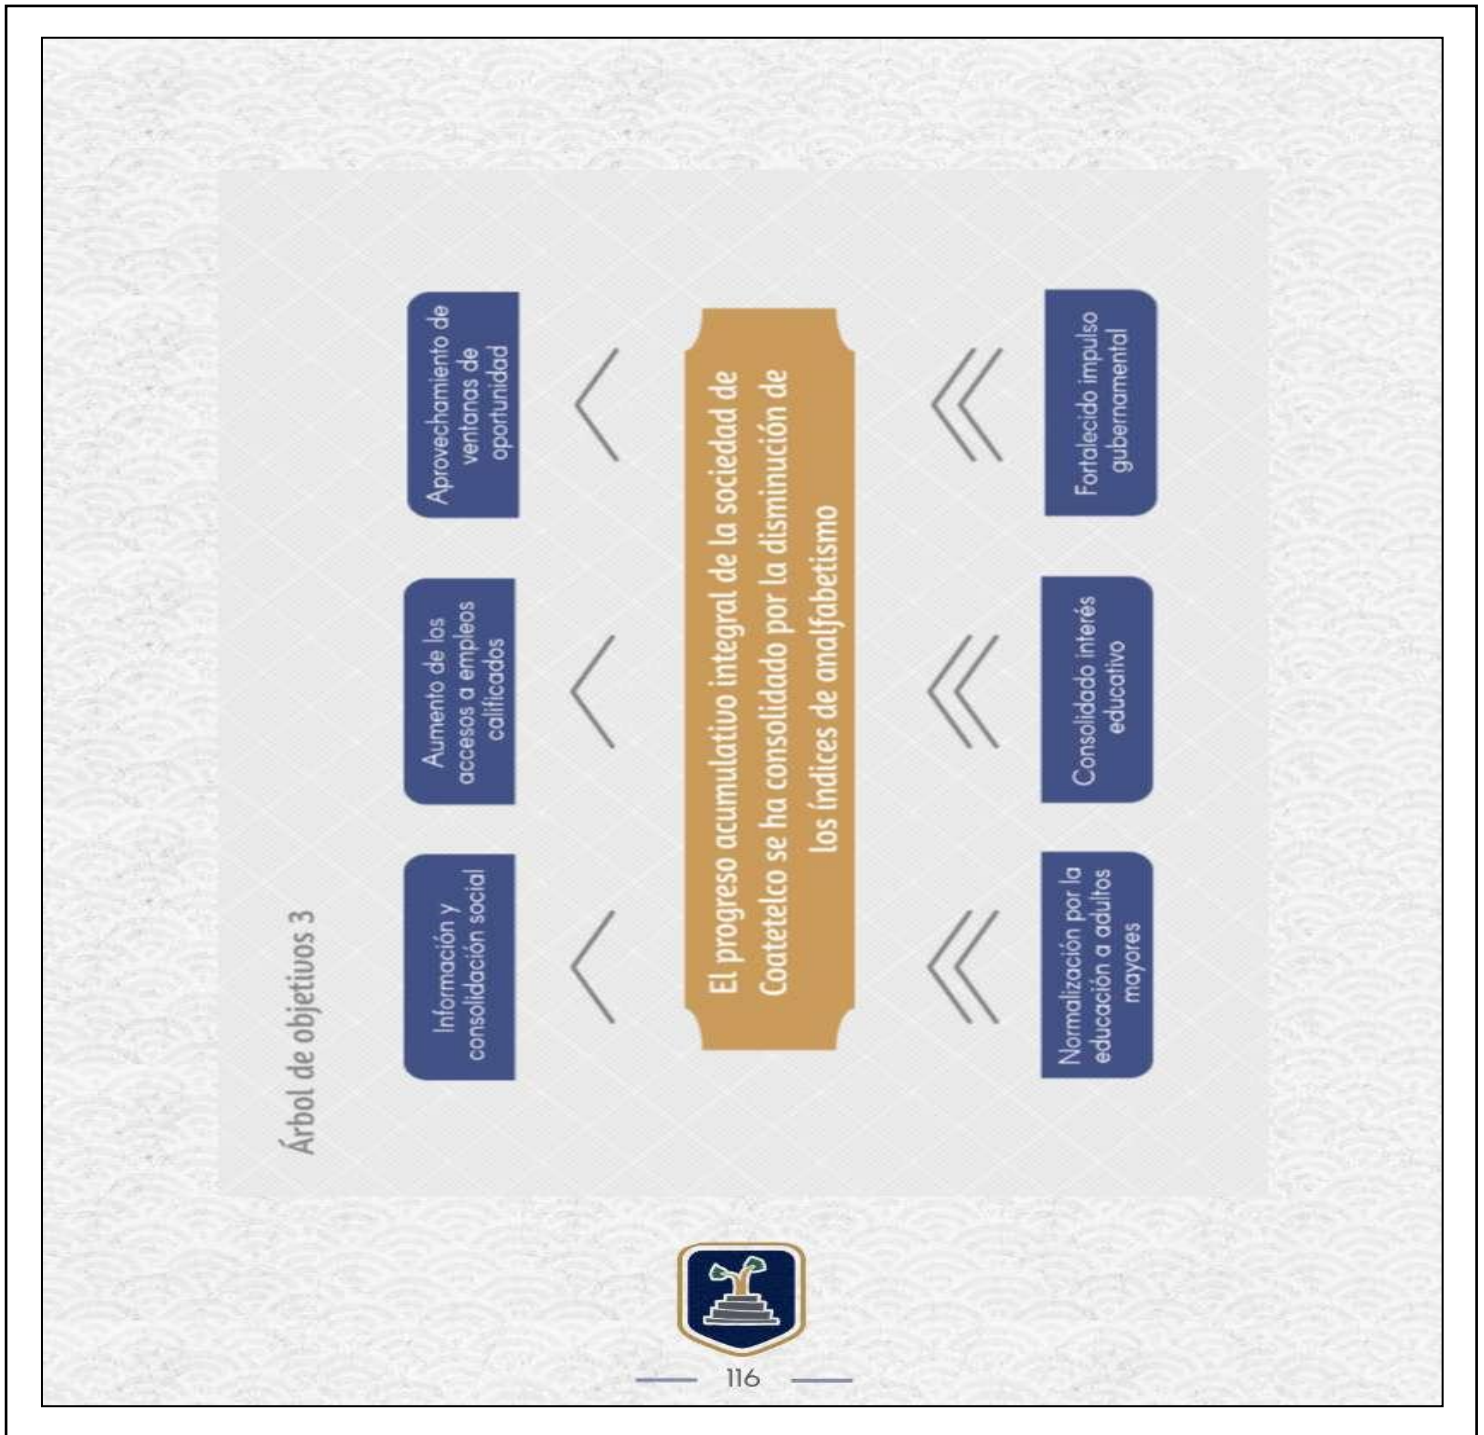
Árbol de objetivos 3

Información y consolidación social

Aumento de los accesos a empleos calificados

Aprovechamiento de ventanas de oportunidad

El progreso acumulativo integral de la sociedad de Coatetelco se ha consolidado por la disminución de los índices de analfabetismo

Normalización por la educación a adultos mayores

Consolidado interés educativo

Fortalecido impulso gubernamental

116